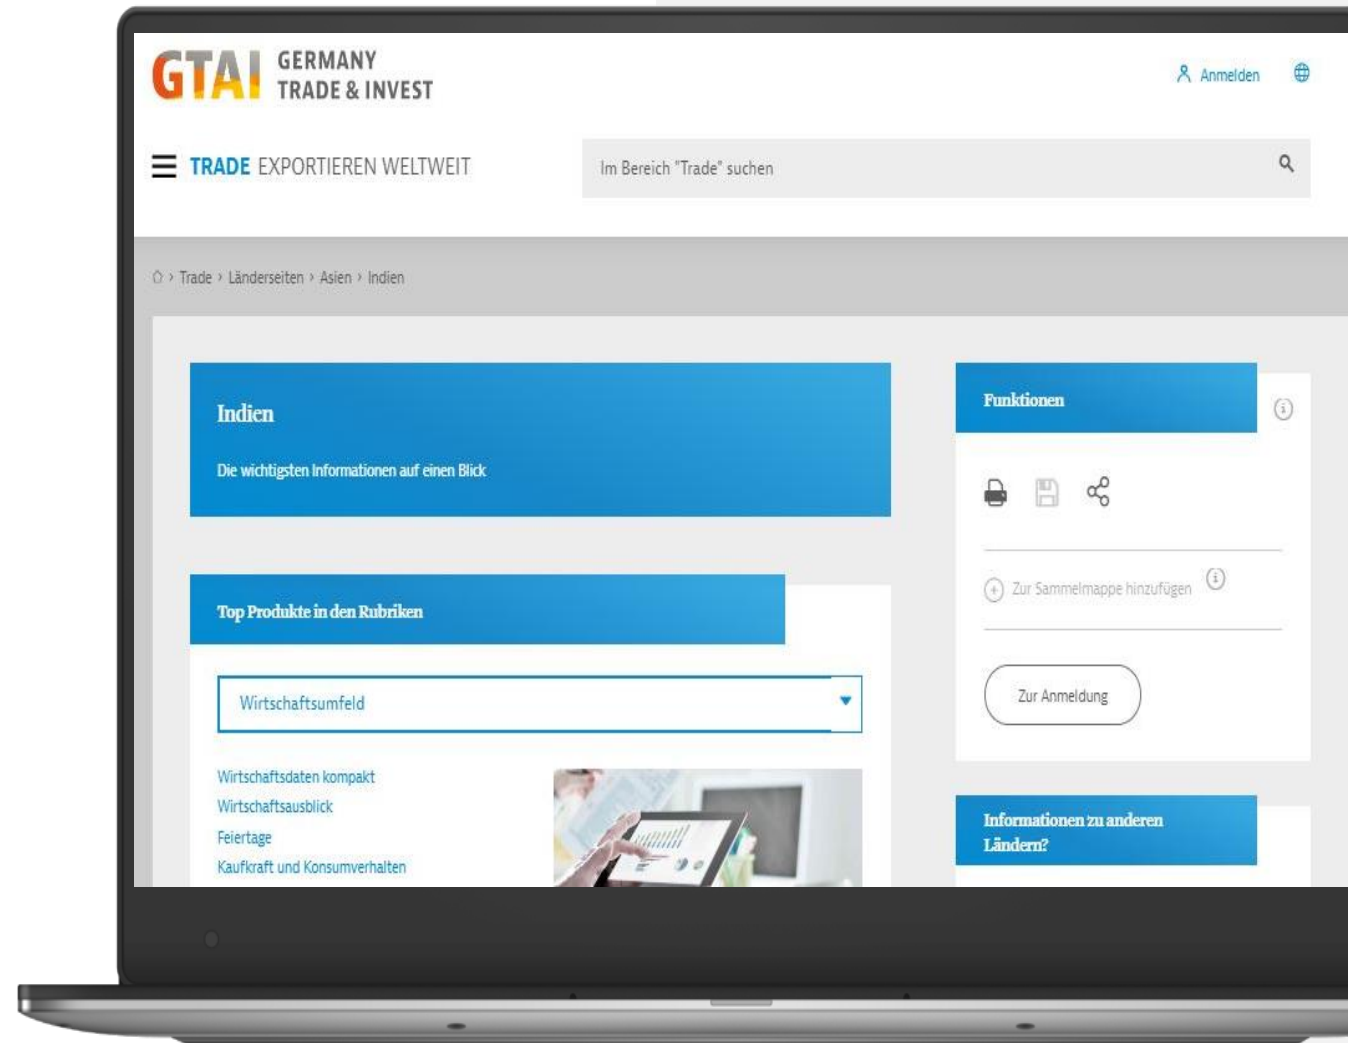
GTAI GERMANY TRADE & INVEST

Anmelden

TRADE EXPORTIEREN WELTWEIT

Im Bereich "Trade" suchen

Trade › Länderseiten › Asien › Indien

Indien

Die wichtigsten Informationen auf einen Blick

Top Produkte in den Rubriken

Wirtschaftsumfeld

Wirtschaftsdaten kompakt
Wirtschaftsausblick
Feiertage
Kaufkraft und Konsumverhalten

Funktionen

Zur Sammelmappe hinzufügen

Zur Anmeldung

Informationen zu anderen Ländern?